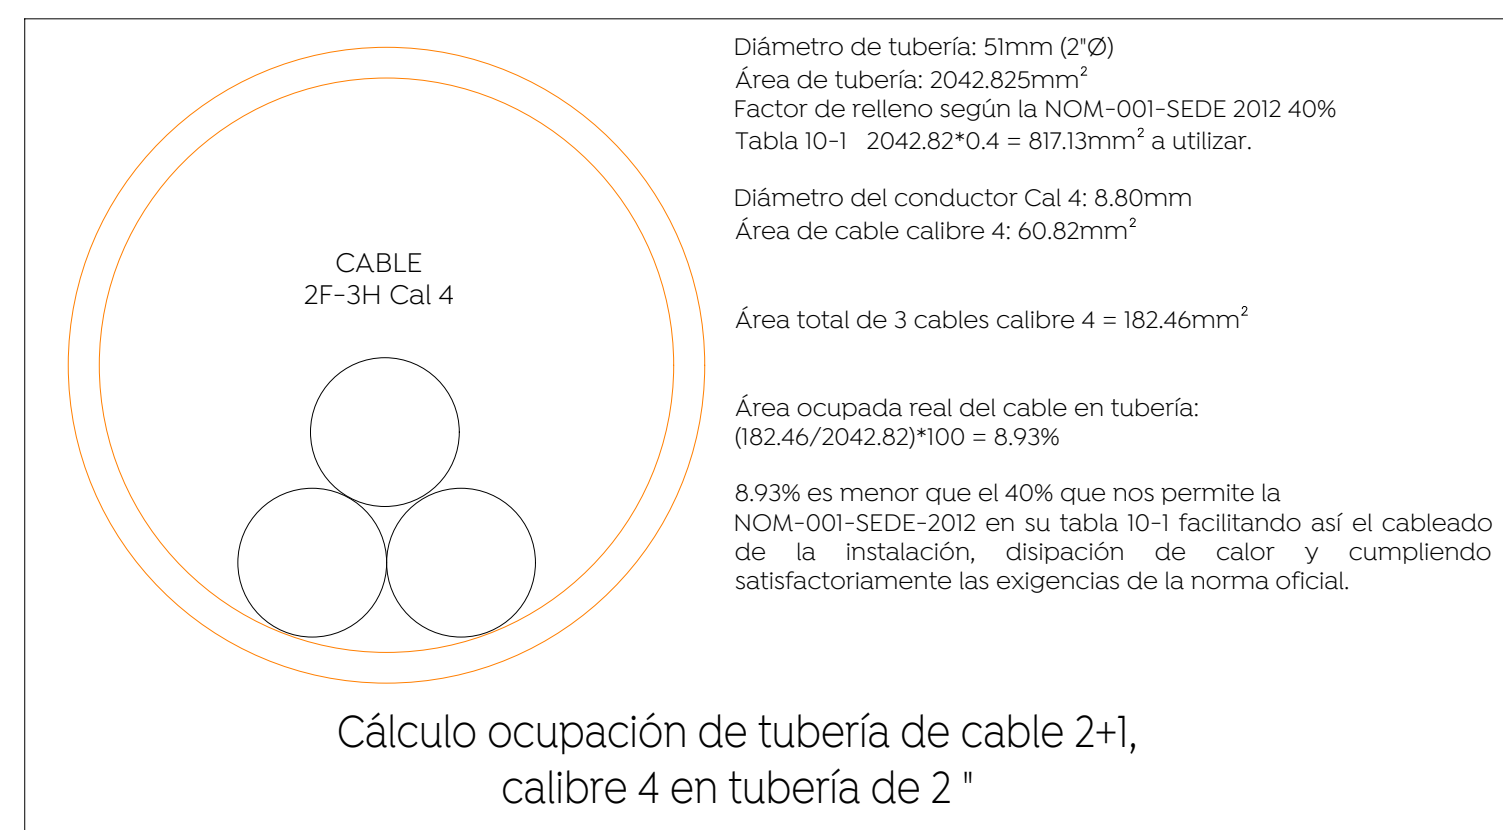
CABLE
2F-3H Cal 4

Diámetro de tubería: 51mm (2"Ø)
Área de tubería: 2042.825mm$^2$
Factor de relleno según la NOM-001-SEDE 2012 40%
Tabla 10-1 2042.82*0.4 = 817.13mm$^2$ a utilizar.

Diámetro del conductor Cal 4: 8.80mm
Área de cable calibre 4: 60.82mm$^2$

Área total de 3 cables calibre 4 = 182.46mm$^2$

Área ocupada real del cable en tubería:
(182.46/2042.82)*100 = 8.93%

8.93% es menor que el 40% que nos permite la NOM-001-SEDE-2012 en su tabla 10-1 facilitando así el cableado de la instalación, disipación de calor y cumpliendo satisfactoriamente las exigencias de la norma oficial.

Cálculo ocupación de tubería de cable 2+1,
calibre 4 en tubería de 2 "